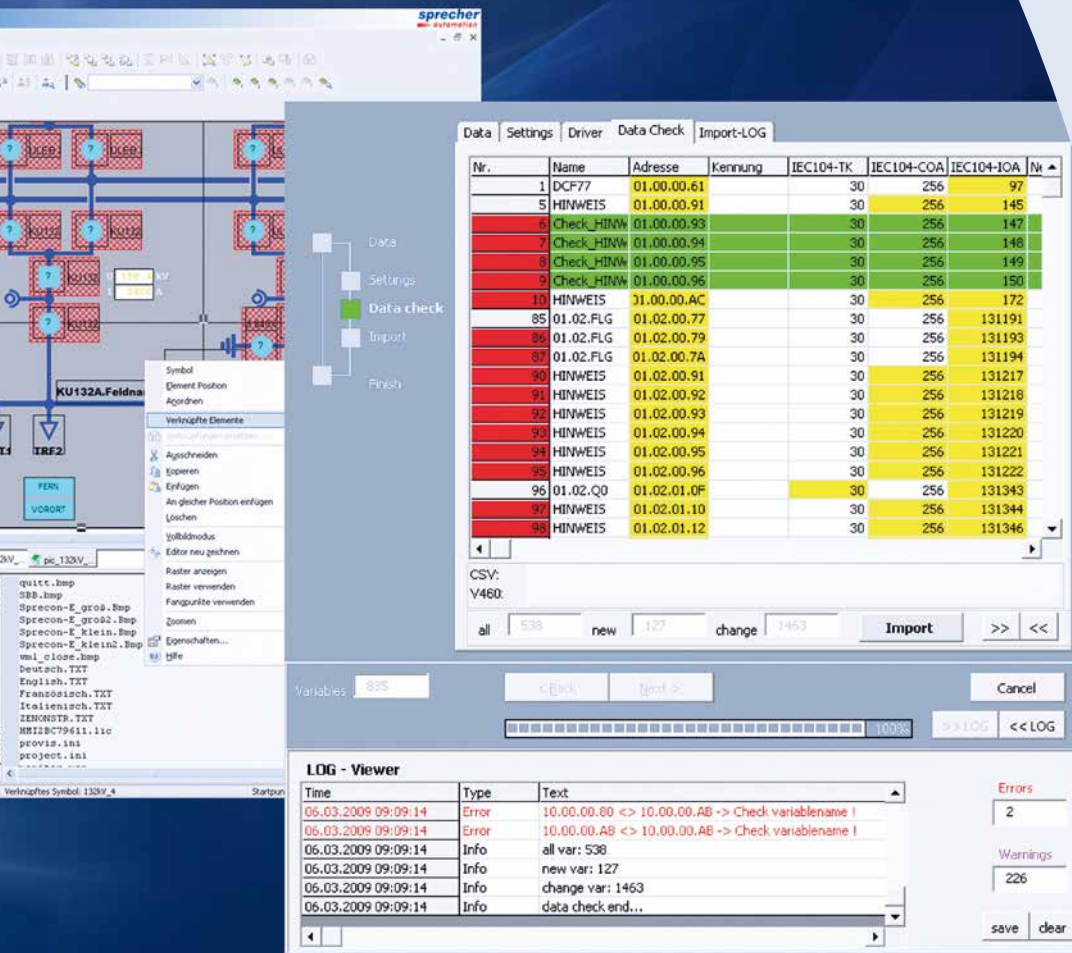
sprecher automation

KU132A.Feldna

TRF2

FERN

VORORT

Symbol
Element Position
Anordnen
Verknüpfte Elemente
Ausschneiden
Kopieren
Einfügen
An gleicher Position einfügen
Löschen
Vollbildmodus
Editor neu zeichnen
Raster anzeigen
Raster verwenden
Fangpunkte verwenden
Zoomen
Eigenschaften...
Hilfe

pic_132kV_

quitt.bmp
SBB.bmp
Sprecon-E_groß.Bmp
Sprecon-E_groß2.Bmp
Sprecon-E_klein.Bmp
Sprecon-E_klein2.Bmp
wml_close.bmp
Deutsch.TXT
English.TXT
Französisch.TXT
Italienisch.TXT
ZENONSTR.TXT
HMI2BC79611.lic
provis.ini
project.ini

Verknüpftes Symbol: 132kV_4

Startpun

Data
Settings
Data check
Import
Finish

Data | Settings | Driver | Data Check | Import-LOG

| Nr. | Name | Adresse | Kennung | IEC104-TK | IEC104-COA | IEC104-IOA | Ne |
|---|---|---|---|---|---|---|---|
| 1 | DCF77 | 01.00.00.61 | | 30 | 256 | 97 | |
| 5 | HINWEIS | 01.00.00.91 | | 30 | 256 | 145 | |
| 6 | Check_HINW | 01.00.00.93 | | 30 | 256 | 147 | |
| 7 | Check_HINW | 01.00.00.94 | | 30 | 256 | 148 | |
| 8 | Check_HINW | 01.00.00.95 | | 30 | 256 | 149 | |
| 9 | Check_HINW | 01.00.00.96 | | 30 | 256 | 150 | |
| 10 | HINWEIS | 01.00.00.AC | | 30 | 256 | 172 | |
| 85 | 01.02.FLG | 01.02.00.77 | | 30 | 256 | 131191 | |
| 86 | 01.02.FLG | 01.02.00.79 | | 30 | 256 | 131193 | |
| 87 | 01.02.FLG | 01.02.00.7A | | 30 | 256 | 131194 | |
| 90 | HINWEIS | 01.02.00.91 | | 30 | 256 | 131217 | |
| 91 | HINWEIS | 01.02.00.92 | | 30 | 256 | 131218 | |
| 92 | HINWEIS | 01.02.00.93 | | 30 | 256 | 131219 | |
| 93 | HINWEIS | 01.02.00.94 | | 30 | 256 | 131220 | |
| 94 | HINWEIS | 01.02.00.95 | | 30 | 256 | 131221 | |
| 95 | HINWEIS | 01.02.00.96 | | 30 | 256 | 131222 | |
| 96 | 01.02.Q0 | 01.02.01.0F | | 30 | 256 | 131343 | |
| 97 | HINWEIS | 01.02.01.10 | | 30 | 256 | 131344 | |
| 98 | HINWEIS | 01.02.01.12 | | 30 | 256 | 131346 | |

CSV:
V460:

all 538 new 127 change 1463 Import >> <<

Variables 835

<Back Next > Cancel

100% >>LOG <<LOG

LOG - Viewer

| Time | Type | Text |
|---|---|---|
| 06.03.2009 09:09:14 | Error | 10.00.00.80 <> 10.00.00.AB -> Check variablename ! |
| 06.03.2009 09:09:14 | Error | 10.00.00.AB <> 10.00.00.AB -> Check variablename ! |
| 06.03.2009 09:09:14 | Info | all var: 538 |
| 06.03.2009 09:09:14 | Info | new var: 127 |
| 06.03.2009 09:09:14 | Info | change var: 1463 |
| 06.03.2009 09:09:14 | Info | data check end... |

Errors
2
Warnings
226
save clear